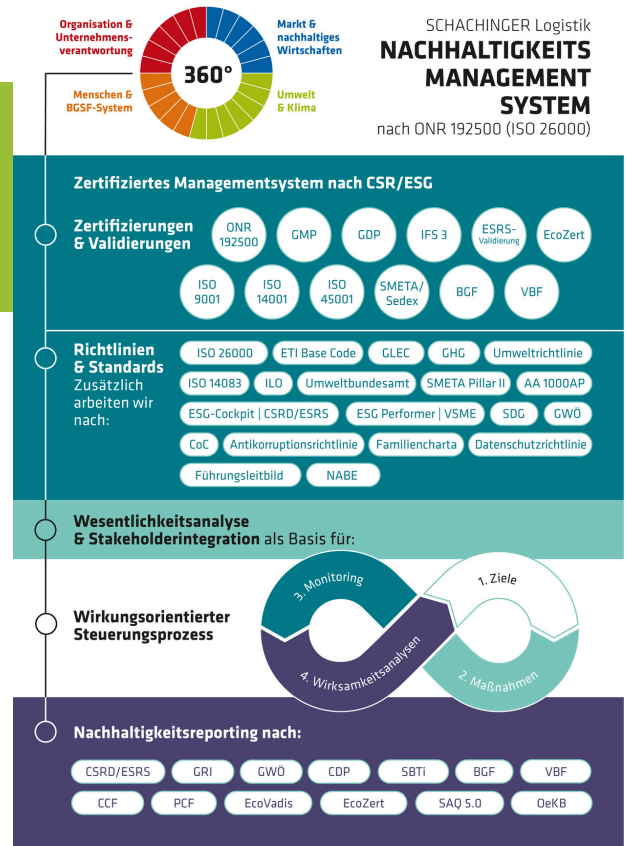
Organisation & Unternehmensverantwortung

Markt & nachhaltiges Wirtschaften

360°

Menschen & BGSF-System

Umwelt & Klima

SCHACHINGER Logistik
NACHHALTIGKEITS MANAGEMENT SYSTEM
nach ONR 192500 (ISO 26000)

Zertifiziertes Managementsystem nach CSR/ESG

Zertifizierungen & Validierungen

ONR 192500 | GMP | GDP | IFS 3 | ESRS-Validierung | EcoZert | ISO 9001 | ISO 14001 | ISO 45001 | SMETA/Sedex | BGF | VBF

Richtlinien & Standards
Zusätzlich arbeiten wir nach:

ISO 26000 | ETI Base Code | GLEC | GHG | Umweltrichtlinie | ISO 14083 | ILO | Umweltbundesamt | SMETA Pillar II | AA 1000AP | ESG-Cockpit | CSRD/ESRS | ESG Performer | VSME | SDG | GWÖ | CoC | Antikorruptionsrichtlinie | Familiencharta | Datenschutzrichtlinie | Führungsleitbild | NABE

Wesentlichkeitsanalyse & Stakeholderintegration als Basis für:

Wirkungsorientierter Steuerungsprozess

3. Monitoring
1. Ziele
4. Wirksamkeitsanalysen
2. Maßnahmen

Nachhaltigkeitsreporting nach:

CSRD/ESRS | GRI | GWÖ | CDP | SBTi | BGF | VBF | CCF | PCF | EcoVadis | EcoZert | SAQ 5.0 | OeKB